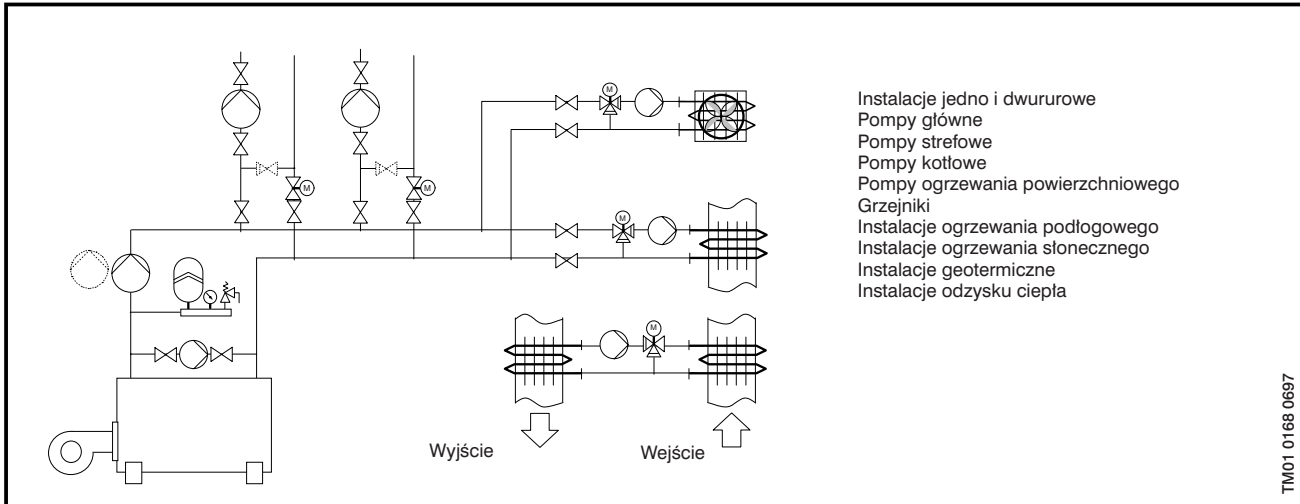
M
M
M
M
M

Instalacje jedno i dwururowe
Pompy główne
Pompy strefowe
Pompy kotłowe
Pompy ogrzewania powierzchniowego
Grzejniki
Instalacje ogrzewania podłogowego
Instalacje ogrzewania słonecznego
Instalacje geotermiczne
Instalacje odzysku ciepła

Wyjście
Wejście

TM01 0168 0697